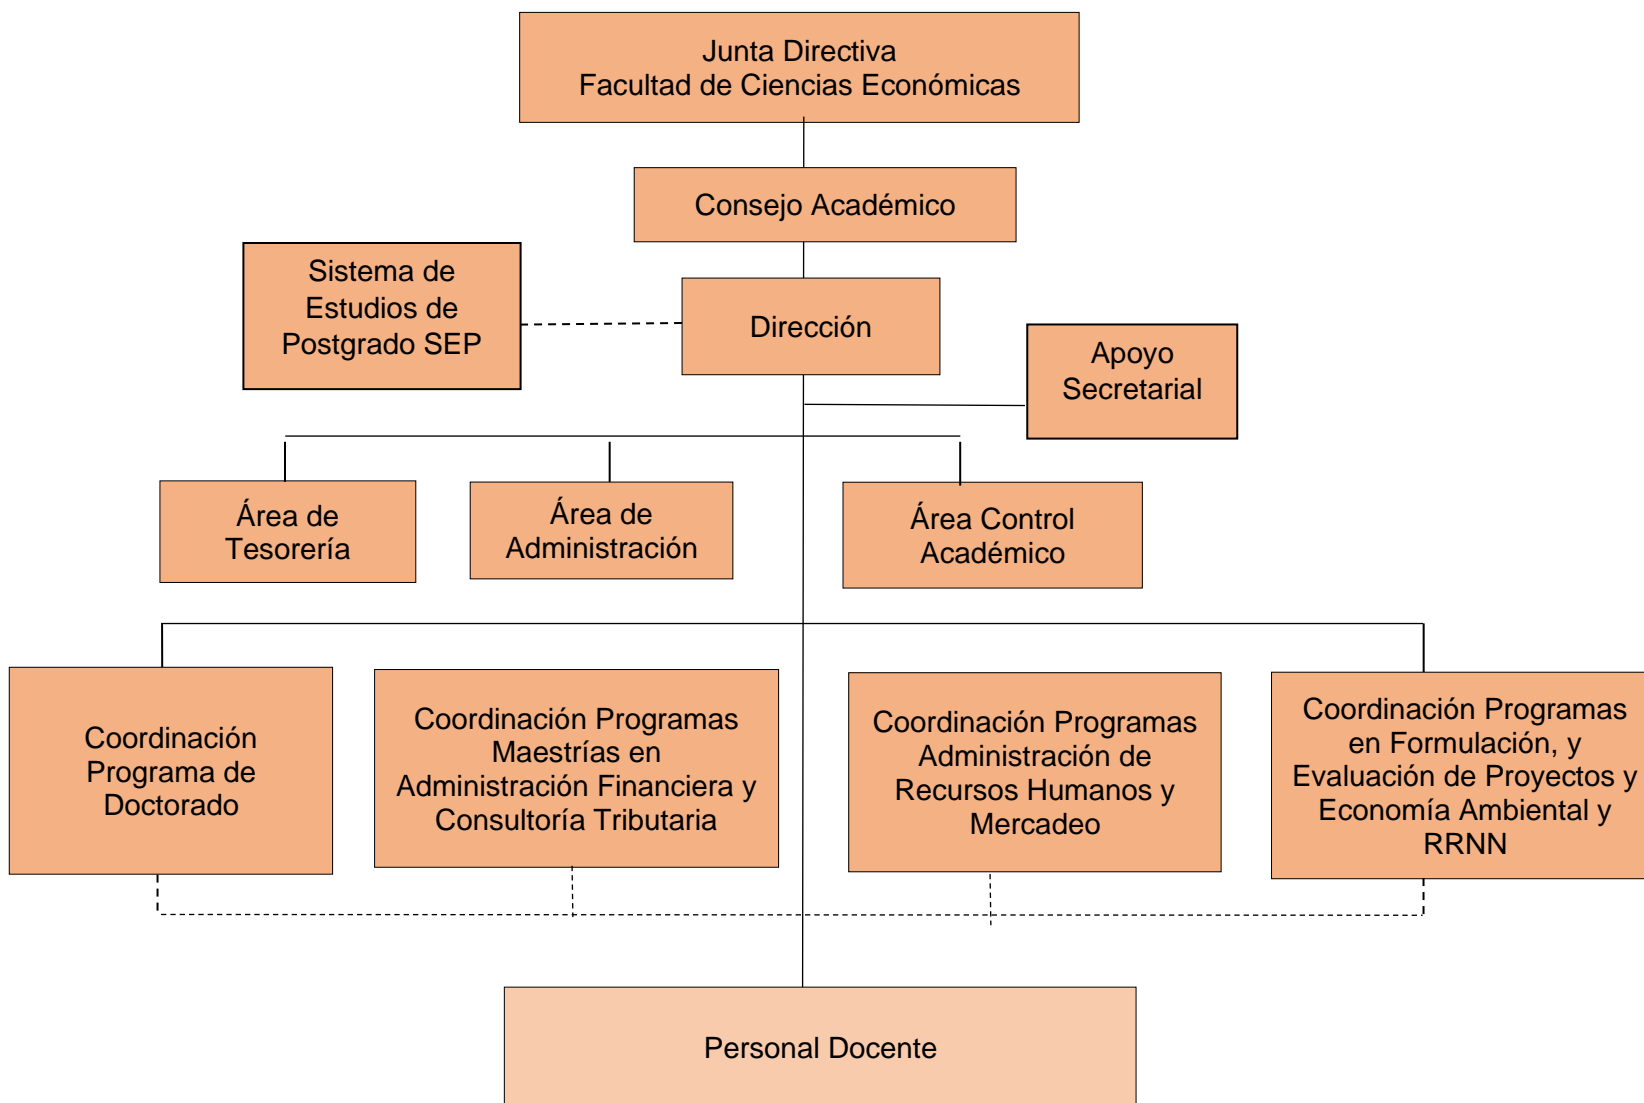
Junta Directiva
Facultad de Ciencias Económicas

Consejo Académico

Sistema de Estudios de Postgrado SEP

Dirección

Apoyo Secretarial

Área de Tesorería

Área de Administración

Área Control Académico

Coordinación Programa de Doctorado

Coordinación Programas Maestrías en Administración Financiera y Consultoría Tributaria

Coordinación Programas Administración de Recursos Humanos y Mercadeo

Coordinación Programas en Formulación, y Evaluación de Proyectos y Economía Ambiental y RRNN

Personal Docente